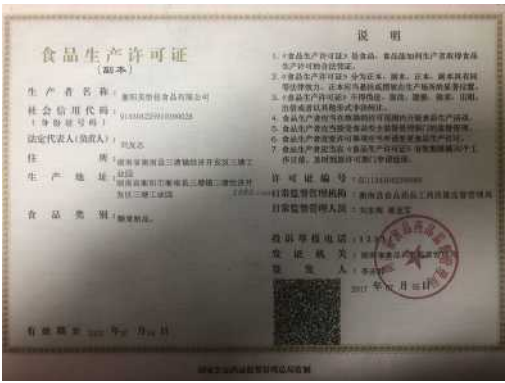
食品生产许可证
（副本）

生产者名称：衡阳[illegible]食品有限公司
社会信用代码：9143042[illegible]
（身份证号码）
法定代表人（负责人）：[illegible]
住所：湖南省衡阳市衡阳县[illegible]
生产地址：湖南省衡阳市衡阳县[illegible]
食品类别：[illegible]

有效期至 20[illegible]年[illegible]月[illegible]日

说明

1.《食品生产许可证》是食品、食品添加剂生产者取得食品生产许可的合法凭证。
2.《食品生产许可证》分为正本、副本，正本、副本具有同等法律效力。正本应当悬挂或摆放在生产场所的显著位置。
3.《食品生产许可证》不得伪造、涂改、倒卖、出租、出借、转让。
4.食品生产者应当在食品生产许可有效期内从事食品生产活动。
5.食品生产许可证编号、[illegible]
6.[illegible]

许可证编号：SC1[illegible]
日常监督管理机构：衡阳县食品药品工商质量监督管理局
日常监督管理人员：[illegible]
投诉举报电话：12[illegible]
发证机关：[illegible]
签发人：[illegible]
201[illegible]年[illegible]月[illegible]日

国家食品药品监督管理总局监制